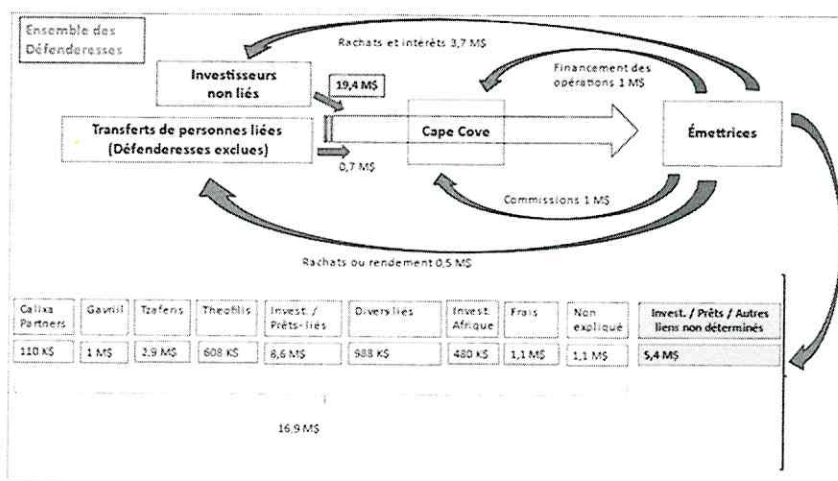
Ensemble des Défenderesses

Rachats et intérêts 3,7 M$

Investisseurs non liés

19,4 M$

Financement des opérations 1 M$

Transferts de personnes liées (Défenderesses exclues)

Cape Cove

Émettrices

0,7 M$

Commissions 1 M$

Rachats ou rendement 0,5 M$

| Calixa Partners | Gavrill | Tzafens | Theofilis | Invest. / Prêts-liés | Divers liés | Invest. Afrique | Frais | Non expliqué | Invest. / Prêts / Autres liens non déterminés |
|---|---|---|---|---|---|---|---|---|---|
| 110 K$ | 1 M$ | 2,9 M$ | 608 K$ | 8,6 M$ | 988 K$ | 480 K$ | 1,1 M$ | 1,1 M$ | 5,4 M$ |

16,9 M$